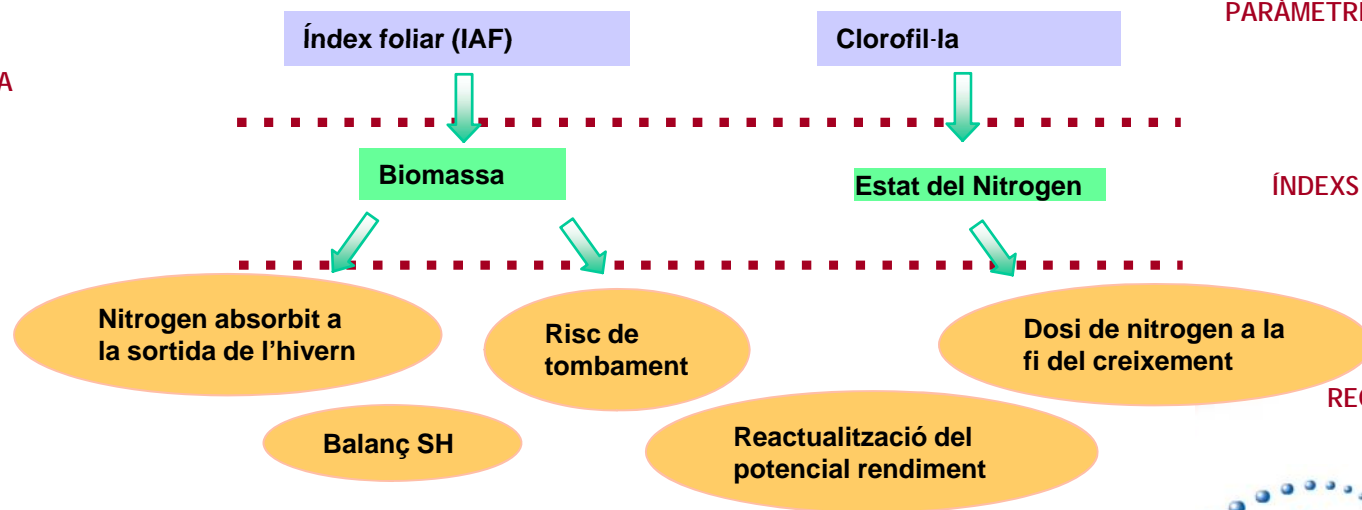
PARÀMETR

A

Índex foliar (IAF)

Clorofil·la

Biomassa

Estat del Nitrogen

ÍNDEXS

Nitrogen absorbit a la sortida de l'hivern

Risc de tombament

Dosi de nitrogen a la fi del creixement

REC

Balanç SH

Reactualització del potencial rendiment